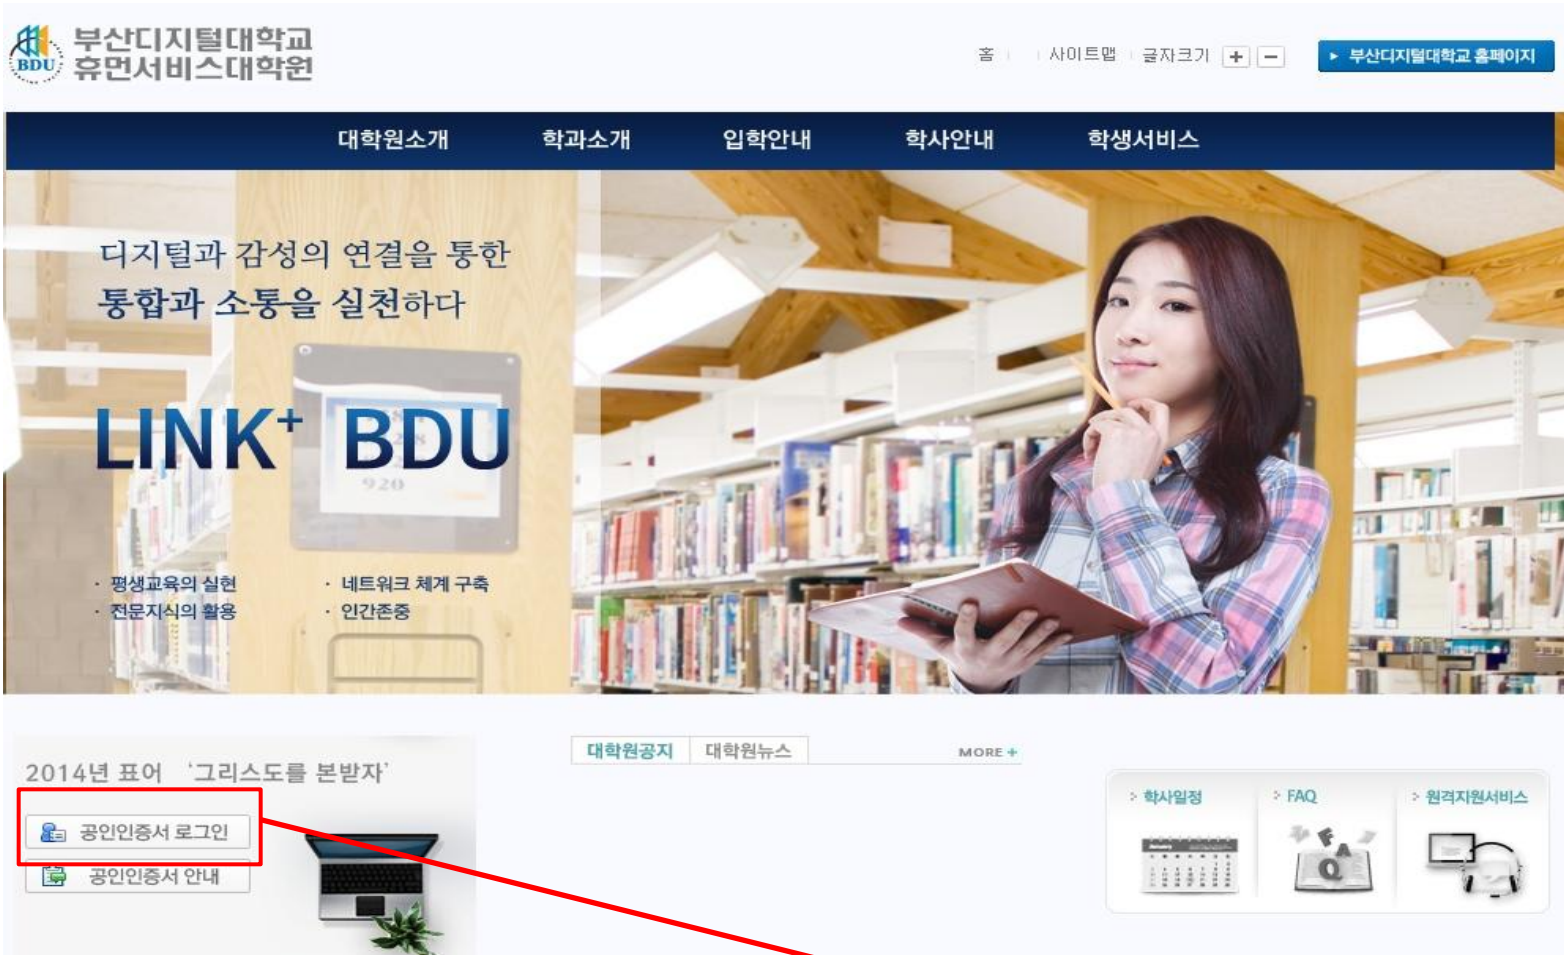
BDU 부산디지털대학교 휴먼서비스대학원

홈 | 사이트맵 | 글자크기 + −

▸ 부산디지털대학교 홈페이지

대학원소개 학과소개 입학안내 학사안내 학생서비스

디지털과 감성의 연결을 통한
통합과 소통을 실천하다

LINK$^+$ BDU

· 평생교육의 실현
· 전문지식의 활용
· 네트워크 체계 구축
· 인간존중

2014년 표어 '그리스도를 본받자'

공인인증서 로그인
공인인증서 안내

대학원공지 대학원뉴스 MORE +

› 학사일정
› FAQ
› 원격지원서비스